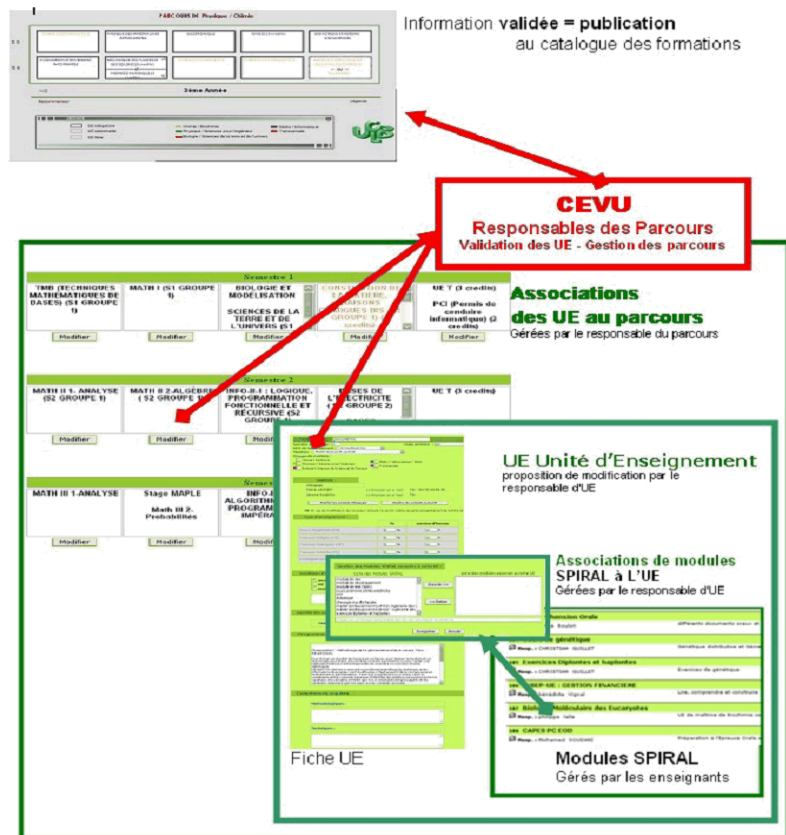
PARCOURS M Physique / Chimie

3ème Année

Information validée = publication au catalogue des formations

CEVU
Responsables des Parcours
Validation des UE - Gestion des parcours

Semestre 1

| TMB (TECHNIQUES MATHEMATIQUES DE BASES) (S1 GROUPE 1) | MATH I (S1 GROUPE 1) | BIOLOGIE ET MODÉLISATION SCIENCES DE LA TERRE ET DE L'UNIVERS (S1 | CONSTITUTION DE LA MATIÈRE, LIAISONS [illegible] GROUPE 1 (S1 | UE T (3 crédits) PCI (Permis de conduire informatique) (2 crédits) |
|---|---|---|---|---|
| Modifier | Modifier | Modifier | Modifier | Modifier |

Associations des UE au parcours
Gérées par le responsable du parcours

Semestre 2

| MATH II 1- ANALYSE (S2 GROUPE 1) | MATH II 2-ALGÈBRE ( S2 GROUPE 1) | INFO-II-1 : LOGIQUE, PROGRAMMATION FONCTIONNELLE ET RÉCURSIVE (S2 GROUPE 1) | BASES DE L'ÉLECTRICITÉ (S2 GROUPE 2) | UE T (3 crédits) |
|---|---|---|---|---|
| Modifier | Modifier | Modifier | | |

Semestre

| MATH III 1-ANALYSE | Stage MAPLE Math III 2. Probabilités | INFO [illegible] ALGORITHM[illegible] PROGRAM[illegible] IMPÉRA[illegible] |
|---|---|---|
| Modifier | Modifier | Modif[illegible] |

UE Unité d'Enseignement
proposition de modification par le responsable d'UE

Associations de modules SPIRAL à l'UE
Gérées par le responsable d'UE

Fiche UE

Modules SPIRAL
Gérés par les enseignants